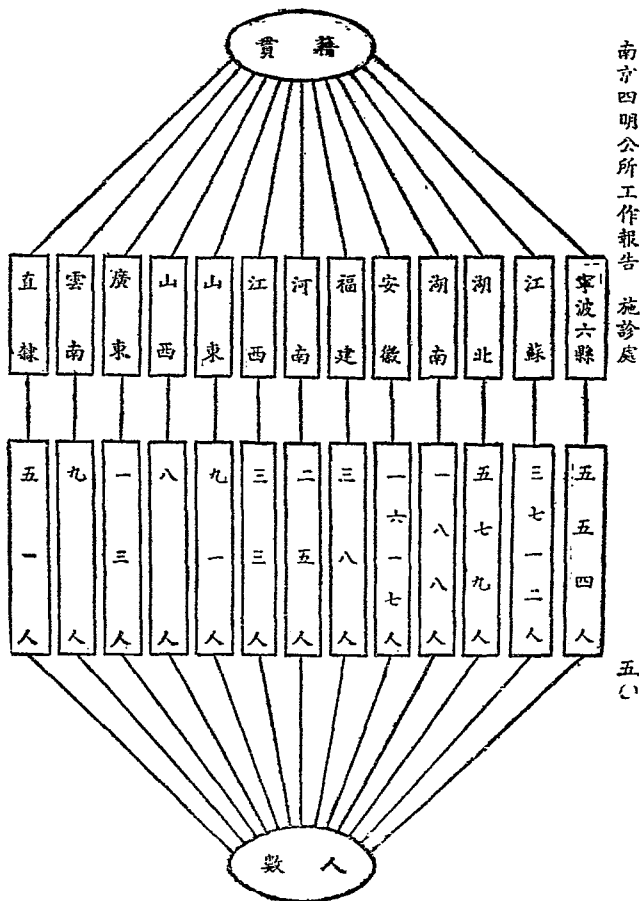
南京四明公所工作報告　施診處

貫籍

直隸
雲南
廣東
山西
山東
江西
河南
福建
安徽
湖南
湖北
江蘇
寧波六縣

五一人
九人
一三人
八人
九一人
三三人
二五人
三八人
一六一七人
一八八人
五七九人
三七一二人
五五四人

人數

五〇